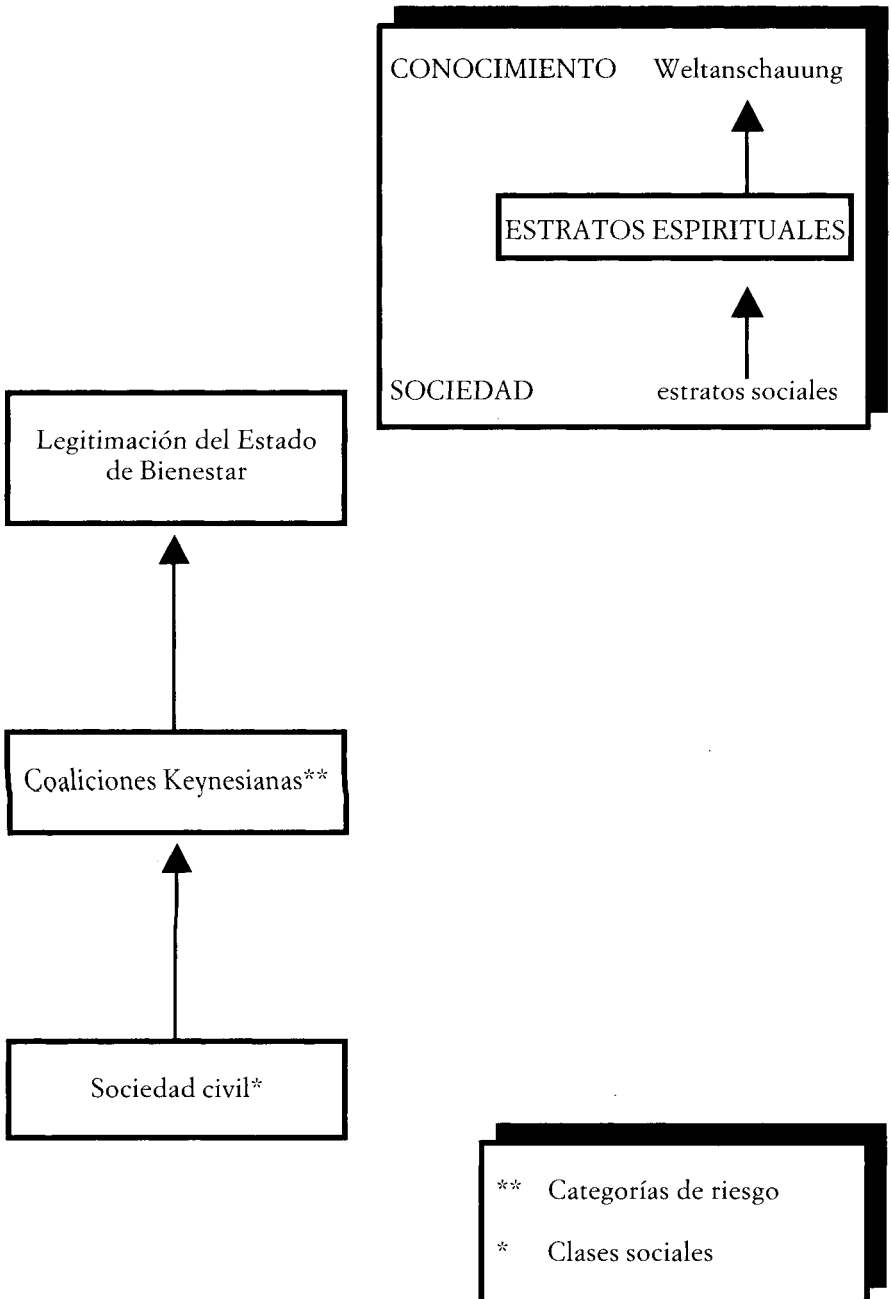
CONOCIMIENTO Weltanschauung

ESTRATOS ESPIRITUALES

SOCIEDAD estratos sociales

Legitimación del Estado de Bienestar

Coaliciones Keynesianas**

Sociedad civil*

** Categorías de riesgo

* Clases sociales